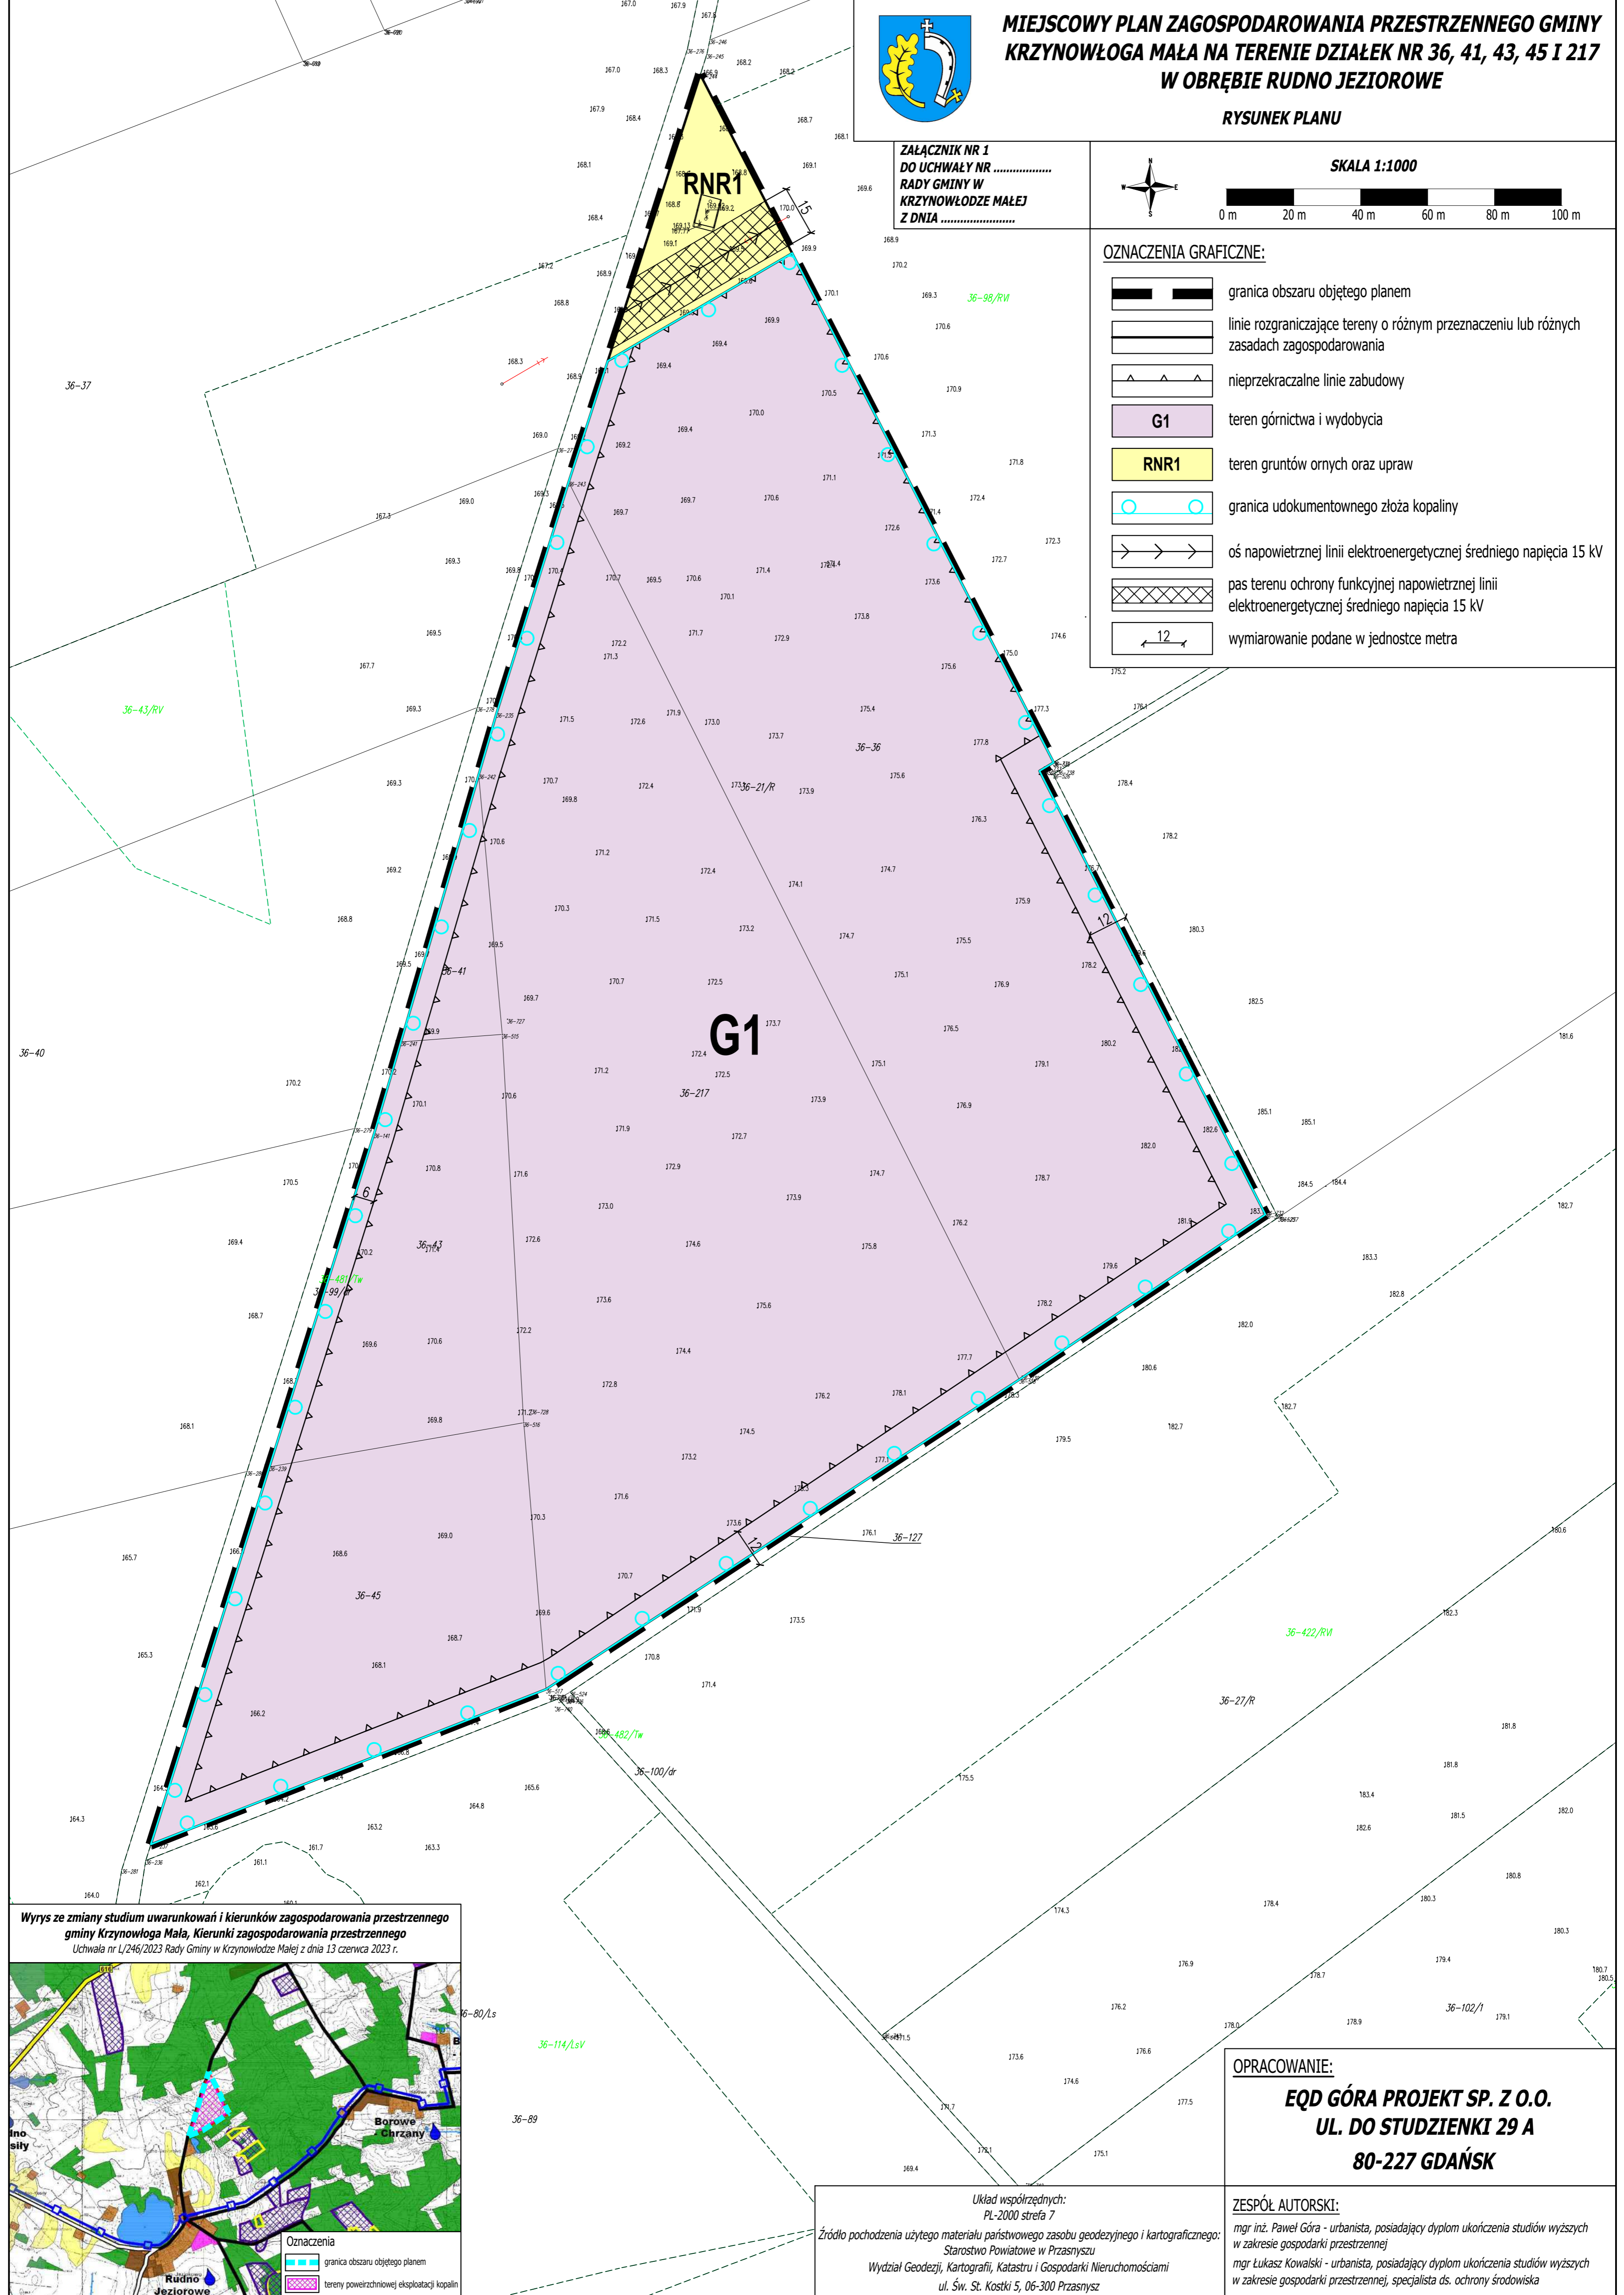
MIEJSCOWY PLAN ZAGOSPODAROWANIA PRZESTRZENNEGO GMINY KRZYNOWŁOGA MAŁA NA TERENIE DZIAŁEK NR 36, 41, 43, 45 I 217 W OBRĘBIE RUDNO JEZIOROWE

RYSUNEK PLANU

ZAŁĄCZNIK NR 1
DO UCHWAŁY NR .................
RADY GMINY W
KRZYNOWŁODZE MAŁEJ
Z DNIA .......................

SKALA 1:1000

0 m 20 m 40 m 60 m 80 m 100 m

OZNACZENIA GRAFICZNE:

granica obszaru objętego planem

linie rozgraniczające tereny o różnym przeznaczeniu lub różnych zasadach zagospodarowania

nieprzekraczalne linie zabudowy

G1 teren górnictwa i wydobycia

RNR1 teren gruntów ornych oraz upraw

granica udokumentowanego złoża kopaliny

oś napowietrznej linii elektroenergetycznej średniego napięcia 15 kV

pas terenu ochrony funkcyjnej napowietrznej linii elektroenergetycznej średniego napięcia 15 kV

12 wymiarowanie podane w jednostce metra

RNR1

G1

15 12 12 6

36-37 36-40 36-41 36-43 36-45 36-36 36-217 36-21/R 36-43/RV 36-98/RVI 36-127 36-422/RVI 36-27/R 36-100/dr 36-482/Tw 36-481/Tw 36-99/dr 36-80/Ls 36-114/LsV 36-89 36-102/1

Wyrys ze zmiany studium uwarunkowań i kierunków zagospodarowania przestrzennego gminy Krzynowłoga Mała, Kierunki zagospodarowania przestrzennego
Uchwała nr L/246/2023 Rady Gminy w Krzynowłodze Małej z dnia 13 czerwca 2023 r.

Borowe Chrzany
Rudno Jeziorowe

Oznaczenia
granica obszaru objętego planem
tereny powierzchniowej eksploatacji kopalin

Układ współrzędnych:
PL-2000 strefa 7
Źródło pochodzenia użytego materiału państwowego zasobu geodezyjnego i kartograficznego:
Starostwo Powiatowe w Przasnyszu
Wydział Geodezji, Kartografii, Katastru i Gospodarki Nieruchomościami
ul. Św. St. Kostki 5, 06-300 Przasnysz

OPRACOWANIE:
EQD GÓRA PROJEKT SP. Z O.O.
UL. DO STUDZIENKI 29 A
80-227 GDAŃSK

ZESPÓŁ AUTORSKI:
mgr inż. Paweł Góra - urbanista, posiadający dyplom ukończenia studiów wyższych w zakresie gospodarki przestrzennej
mgr Łukasz Kowalski - urbanista, posiadający dyplom ukończenia studiów wyższych w zakresie gospodarki przestrzennej, specjalista ds. ochrony środowiska